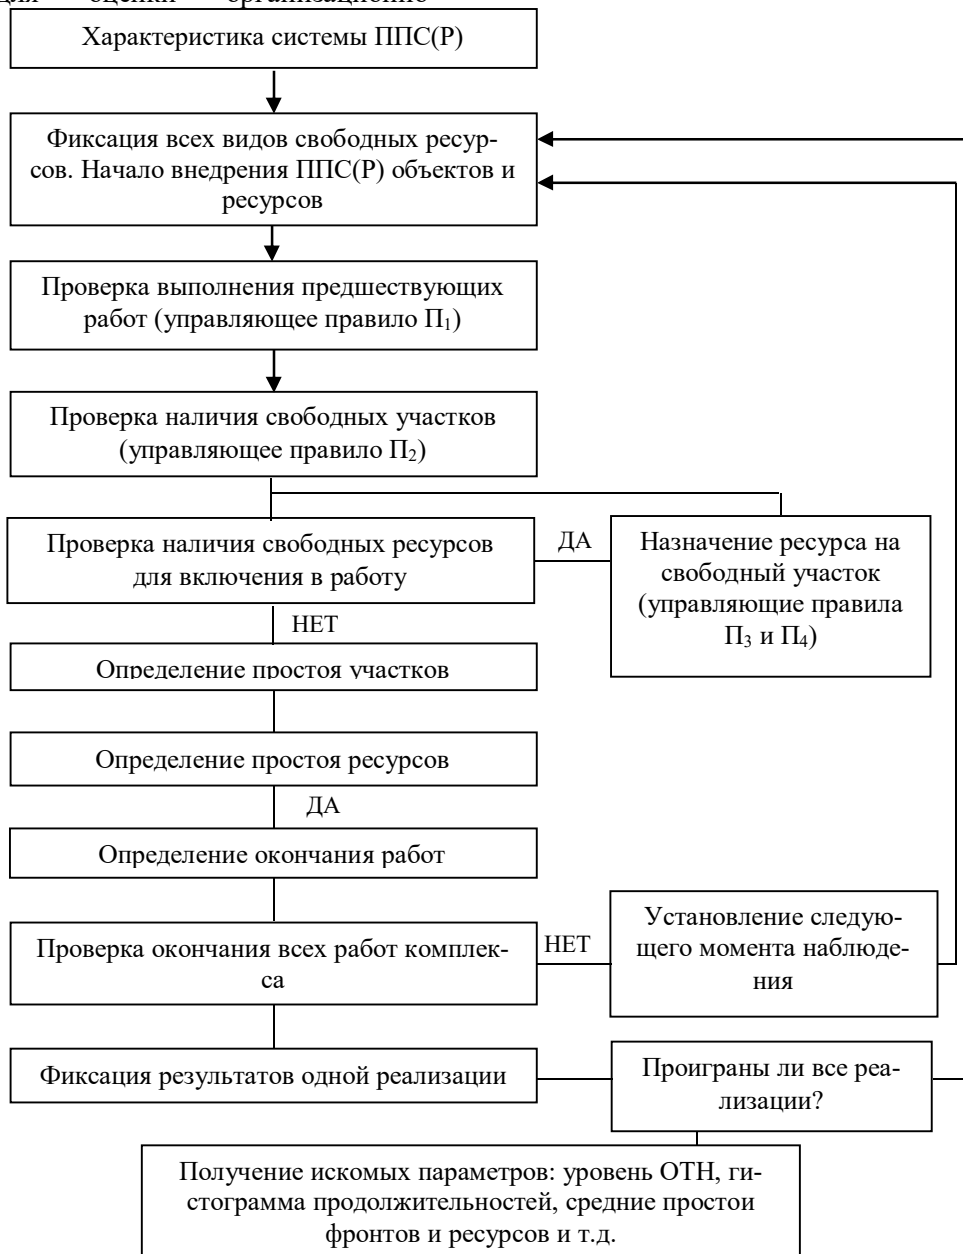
для оценки организационно

Характеристика системы ППС(Р)

Фиксация всех видов свободных ресурсов. Начало внедрения ППС(Р) объектов и ресурсов

Проверка выполнения предшествующих работ (управляющее правило $П_1$)

Проверка наличия свободных участков (управляющее правило $П_2$)

Проверка наличия свободных ресурсов для включения в работу

ДА

Назначение ресурса на свободный участок (управляющие правила $П_3$ и $П_4$)

НЕТ

Определение простоя участков

Определение простоя ресурсов

ДА

Определение окончания работ

Проверка окончания всех работ комплекса

НЕТ

Установление следующего момента наблюдения

Фиксация результатов одной реализации

Проиграны ли все реализации?

Получение искомых параметров: уровень ОТН, гистограмма продолжительностей, средние простои фронтов и ресурсов и т.д.